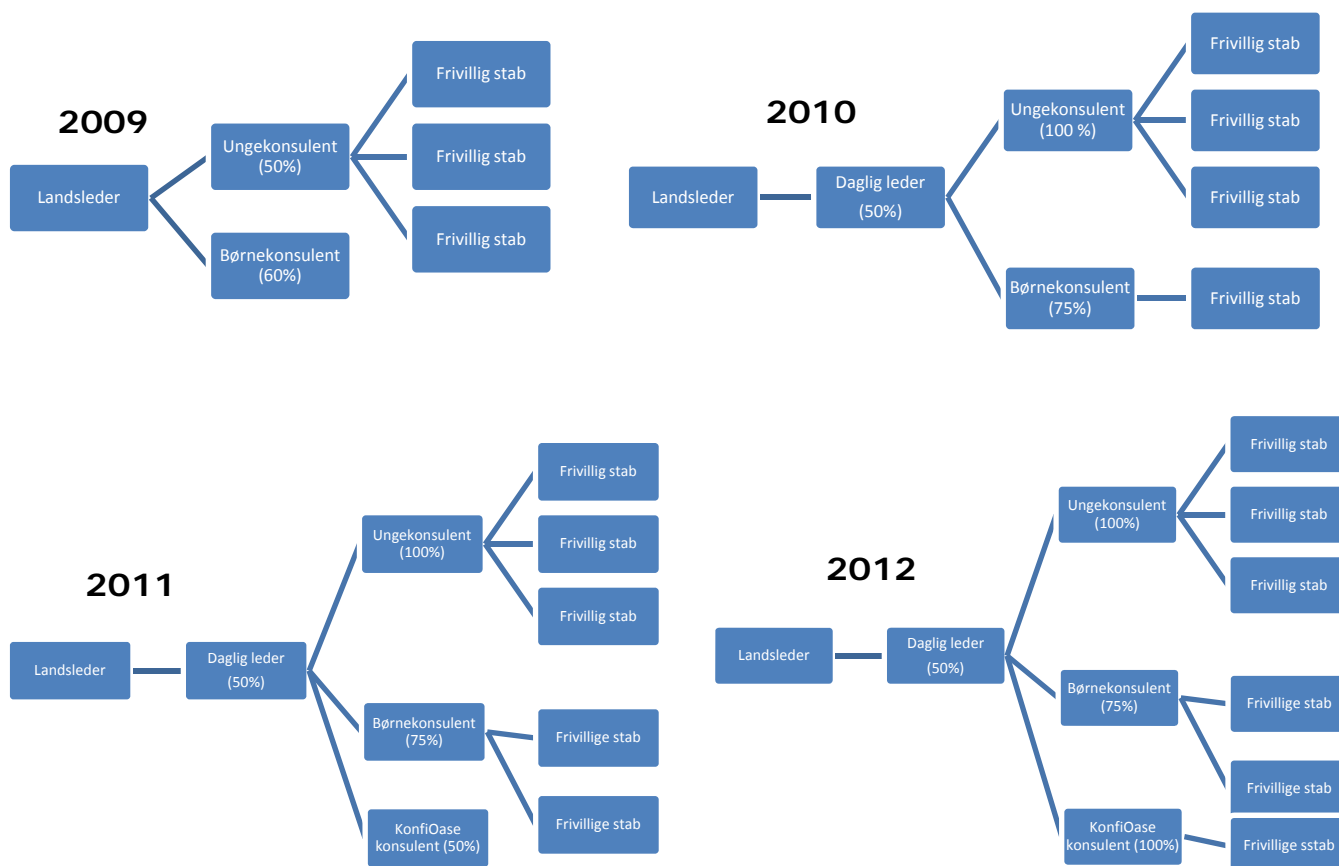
2009

Landsleder

Ungekonsulent (50%)

Børnekonsulent (60%)

Frivillig stab

Frivillig stab

Frivillig stab

2010

Landsleder

Daglig leder (50%)

Ungekonsulent (100 %)

Børnekonsulent (75%)

Frivillig stab

Frivillig stab

Frivillig stab

Frivillig stab

2011

Landsleder

Daglig leder (50%)

Ungekonsulent (100%)

Børnekonsulent (75%)

KonfiOase konsulent (50%)

Frivillig stab

Frivillig stab

Frivillig stab

Frivillige stab

Frivillige stab

2012

Landsleder

Daglig leder (50%)

Ungekonsulent (100%)

Børnekonsulent (75%)

KonfiOase konsulent (100%)

Frivillig stab

Frivillig stab

Frivillig stab

Frivillige stab

Frivillige stab

Frivillige sstab